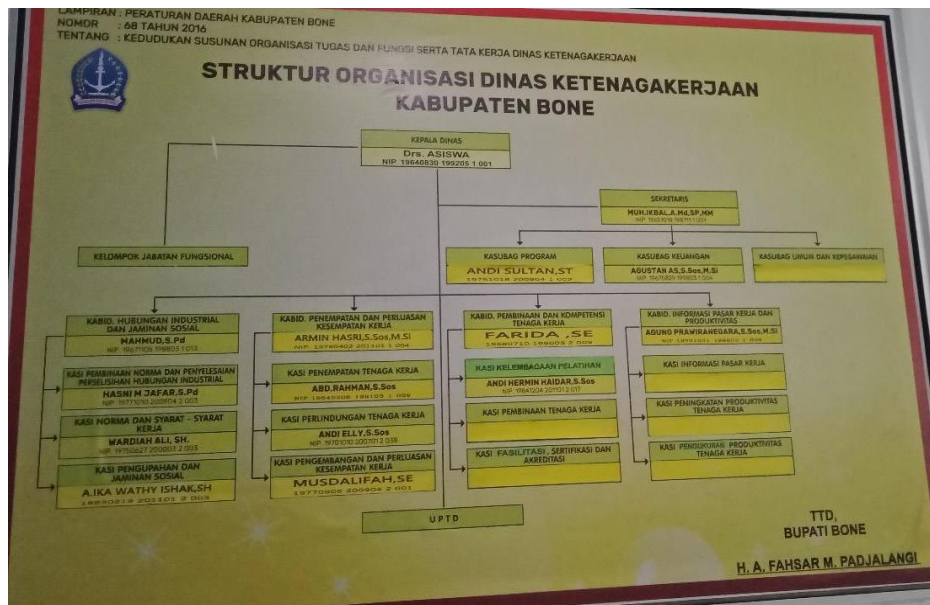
LAMPIRAN : PERATURAN DAERAH KABUPATEN BONE
NOMOR : 68 TAHUN 2016
TENTANG : KEDUDUKAN SUSUNAN ORGANISASI TUGAS DAN FUNGSI SERTA TATA KERJA DINAS KETENAGAKERJAAN

STRUKTUR ORGANISASI DINAS KETENAGAKERJAAN KABUPATEN BONE

KEPALA DINAS
Drs. ASISWA
NIP. 19640830 199205 1 001

SEKRETARIS
MUH.IKBAL,A.Md,SP,MM
NIP. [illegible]

KELOMPOK JABATAN FUNGSIONAL

KASUBAG PROGRAM
ANDI SULTAN,ST
NIP. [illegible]

KASUBAG KEUANGAN
AGUSTAN AS,S.Sos,M.Si
NIP. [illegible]

KASUBAG UMUM DAN KEPEGAWAIAN

KABID. HUBUNGAN INDUSTRIAL DAN JAMINAN SOSIAL
MAHMUD,S.Pd
NIP. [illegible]

KASI PEMBINAAN NORMA DAN PENYELESAIAN PERSELISIHAN HUBUNGAN INDUSTRIAL
HASNI M JAFAR,S.Pd
NIP. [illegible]

KASI NORMA DAN SYARAT - SYARAT KERJA
WARDIAH ALI, SH.
NIP. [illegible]

KASI PENGUPAHAN DAN JAMINAN SOSIAL
A.IKA WATHY ISHAK,SH
NIP. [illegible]

KABID. PENEMPATAN DAN PERLUASAN KESEMPATAN KERJA
ARMIN HASRI,S.Sos,M.Si
NIP. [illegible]

KASI PENEMPATAN TENAGA KERJA
ABD.RAHMAN,S.Sos
NIP. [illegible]

KASI PERLINDUNGAN TENAGA KERJA
ANDI ELLY,S.Sos
NIP. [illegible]

KASI PENGEMBANGAN DAN PERLUASAN KESEMPATAN KERJA
MUSDALIFAH,SE
NIP. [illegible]

KABID. PEMBINAAN DAN KOMPETENSI TENAGA KERJA
FARIDA ,SE
NIP. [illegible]

KASI KELEMBAGAAN PELATIHAN
ANDI HERMIN HAIDAR,S.Sos
NIP. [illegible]

KASI PEMBINAAN TENAGA KERJA

KASI FASILITASI , SERTIFIKASI DAN AKREDITASI

KABID. INFORMASI PASAR KERJA DAN PRODUKTIVITAS
AGUNG PRAWIRANEGARA,S.Sos,M.Si
NIP. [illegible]

KASI INFORMASI PASAR KERJA

KASI PENINGKATAN PRODUKTIVITAS TENAGA KERJA

KASI PENGUKURAN PRODUKTIVITAS TENAGA KERJA

UPTD

TTD,
BUPATI BONE

H. A. FAHSAR M. PADJALANGI